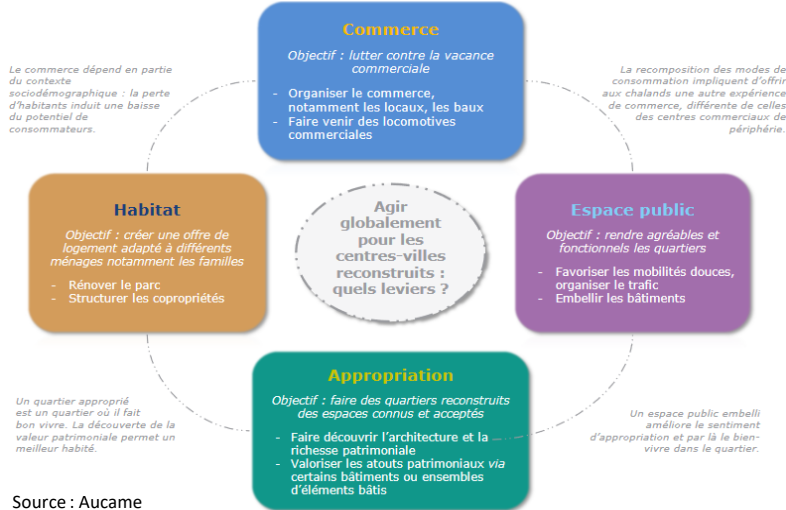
Commerce

Objectif : lutter contre la vacance commerciale

- Organiser le commerce, notamment les locaux, les baux
- Faire venir des locomotives commerciales

Le commerce dépend en partie du contexte sociodémographique : la perte d'habitants induit une baisse du potentiel de consommateurs.

La recomposition des modes de consommation impliquent d'offrir aux chalands une autre expérience de commerce, différente de celles des centres commerciaux de périphérie.

Habitat

Objectif : créer une offre de logement adapté à différents ménages notamment les familles

- Rénover le parc
- Structurer les copropriétés

Agir globalement pour les centres-villes reconstruits : quels leviers ?

Espace public

Objectif : rendre agréables et fonctionnels les quartiers

- Favoriser les mobilités douces, organiser le trafic
- Embellir les bâtiments

Un quartier approprié est un quartier où il fait bon vivre. La découverte de la valeur patrimoniale permet un meilleur habité.

Appropriation

Objectif : faire des quartiers reconstruits des espaces connus et acceptés

- Faire découvrir l'architecture et la richesse patrimoniale
- Valoriser les atouts patrimoniaux via certains bâtiments ou ensembles d'éléments bâtis

Un espace public embelli améliore le sentiment d'appropriation et par là le bien-vivre dans le quartier.

Source : Aucame